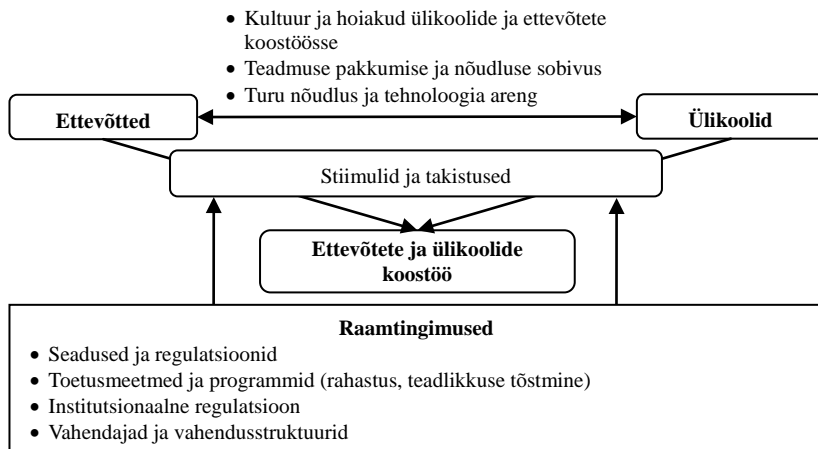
- Kultuur ja hoiakud ülikoolide ja ettevõtete koostöösse
- Teadmuse pakkumise ja nõudluse sobivus
- Turu nõudlus ja tehnoloogia areng

Ettevõtted

Ülikoolid

Stiimulid ja takistused

Ettevõtete ja ülikoolide koostöö

Raamtingimused
- Seadused ja regulatsioonid
- Toetusmeetmed ja programmid (rahastus, teadlikkuse tõstmine)
- Institutsionaalne regulatsioon
- Vahendajad ja vahendusstruktuurid